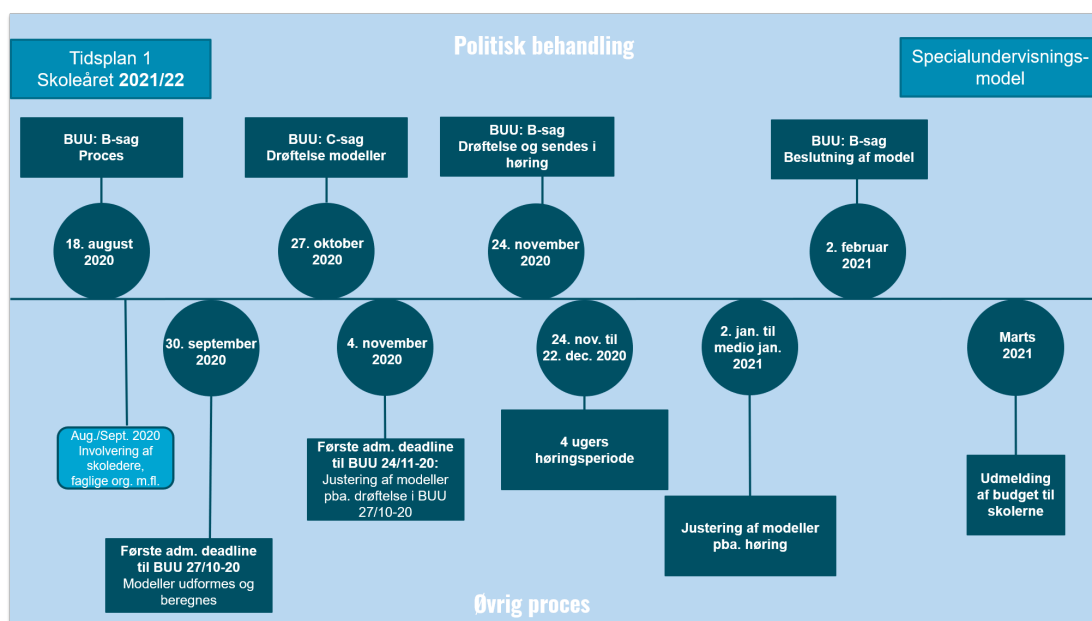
Tidsplan 1
Skoleåret 2021/22

Politisk behandling

Specialundervisnings-model

BUU: B-sag
Proces

BUU: C-sag
Drøftelse modeller

BUU: B-sag
Drøftelse og sendes i høring

BUU: B-sag
Beslutning af model

18. august 2020

27. oktober 2020

24. november 2020

2. februar 2021

30. september 2020

4. november 2020

24. nov. til 22. dec. 2020

2. jan. til medio jan. 2021

Marts 2021

Aug./Sept. 2020
Involvering af skoledere, faglige org. m.fl.

Første adm. deadline til BUU 24/11-20:
Justering af modeller pba. drøftelse i BUU 27/10-20

4 ugers høringsperiode

Udmelding af budget til skolerne

Justering af modeller pba. høring

Første adm. deadline til BUU 27/10-20
Modeller udformes og beregnes

Øvrig proces